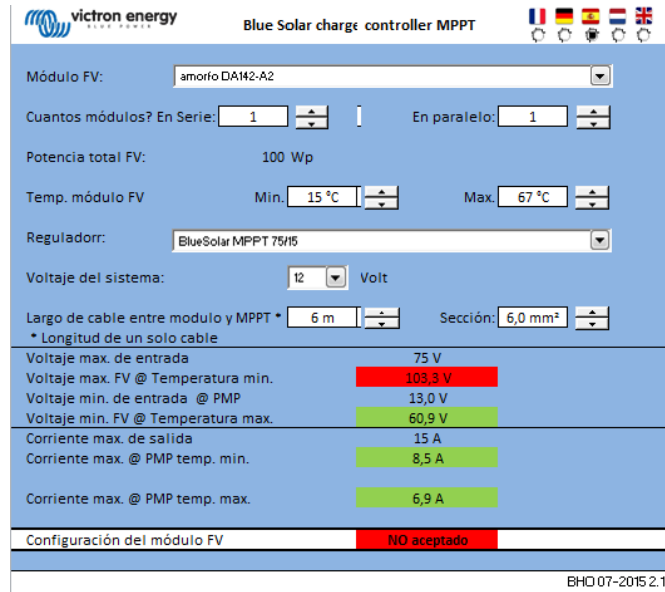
victron energy
BLUE POWER

Blue Solar charge controller MPPT

Módulo FV: amorfo DA142-A2

Cuantos módulos? En Serie: 1 En paralelo: 1

Potencia total FV: 100 Wp

Temp. módulo FV Min. 15 °C Max. 67 °C

Reguladorr: BlueSolar MPPT 75/15

Voltaje del sistema: 12 Volt

Largo de cable entre modulo y MPPT * 6 m Sección: 6,0 mm²
* Longitud de un solo cable

Voltaje max. de entrada 75 V
Voltaje max. FV @ Temperatura min. 103,3 V
Voltaje min. de entrada @ PMP 13,0 V
Voltaje min. FV @ Temperatura max. 60,9 V

Corriente max. de salida 15 A
Corriente max. @ PMP temp. min. 8,5 A

Corriente max. @ PMP temp. max. 6,9 A

Configuración del módulo FV NO aceptado

BHO 07-2015 2.1